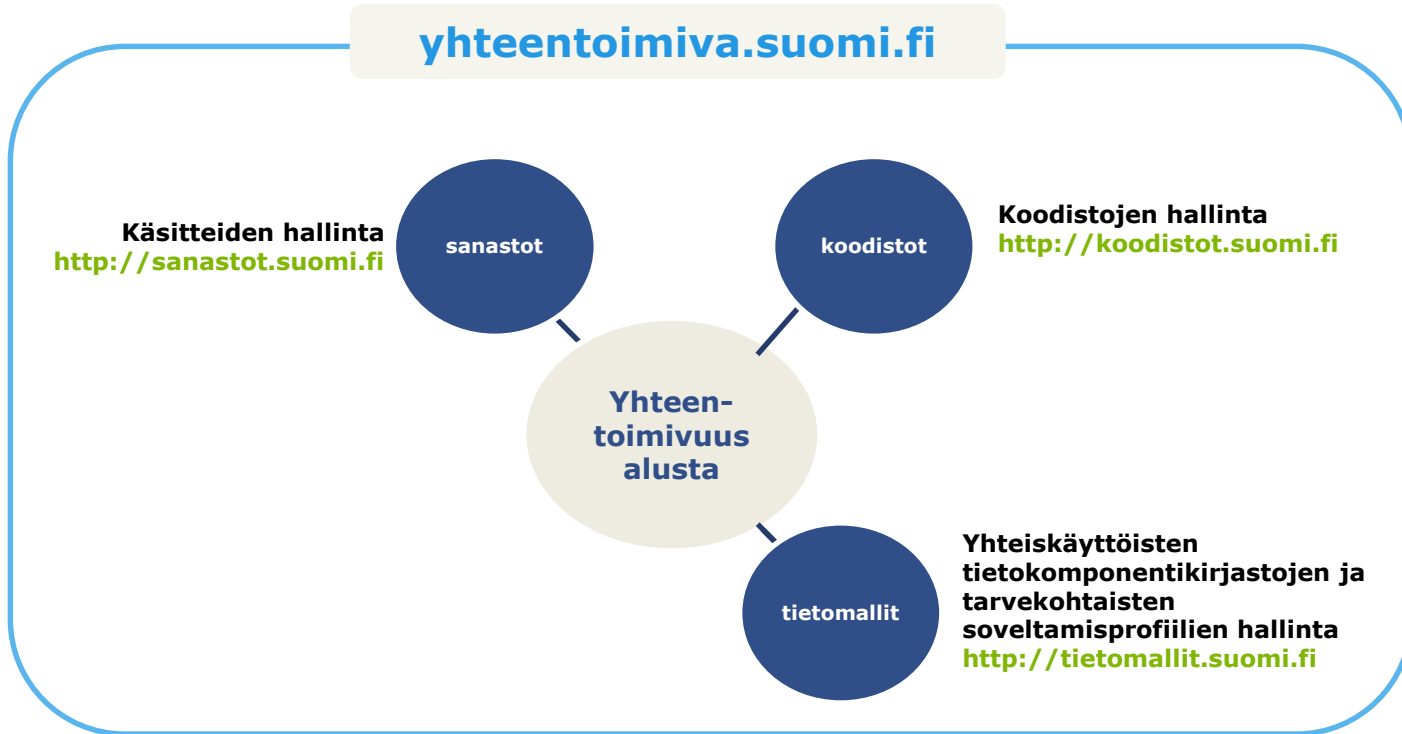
yhteentoimiva.suomi.fi

Käsitteiden hallinta
http://sanastot.suomi.fi

sanastot

koodistot

Koodistojen hallinta
http://koodistot.suomi.fi

Yhteentoimivuus alusta

tietomallit

Yhteiskäyttöisten tietokomponentikirjastojen ja tarvekohtaisten soveltamisprofiilien hallinta
http://tietomallit.suomi.fi